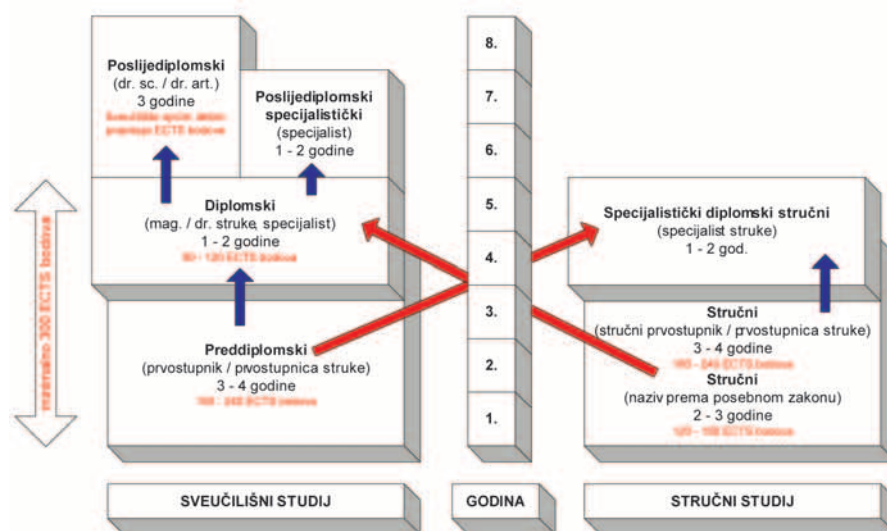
Poslijediplomski
(dr. sc. / dr. art.)
3 godine
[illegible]

Poslijediplomski specijalistički
(specijalist)
1 - 2 godine

8.
7.
6.
5.
4.
3.
2.
1.

minimalno 300 ECTS bodova

Diplomski
(mag. / dr. struke, specijalist)
1 - 2 godine
60 - 120 ECTS bodova

Preddiplomski
(prvostupnik / prvostupnica struke)
3 - 4 godine
180 - 240 ECTS bodova

Specijalistički diplomski stručni
(specijalist struke)
1 - 2 god.

Stručni
(stručni prvostupnik / prvostupnica struke)
3 - 4 godine
180 - 240 ECTS bodova

Stručni
(naziv prema posebnom zakonu)
2 - 3 godine
120 - 180 ECTS bodova

SVEUČILIŠNI STUDIJ

GODINA

STRUČNI STUDIJ